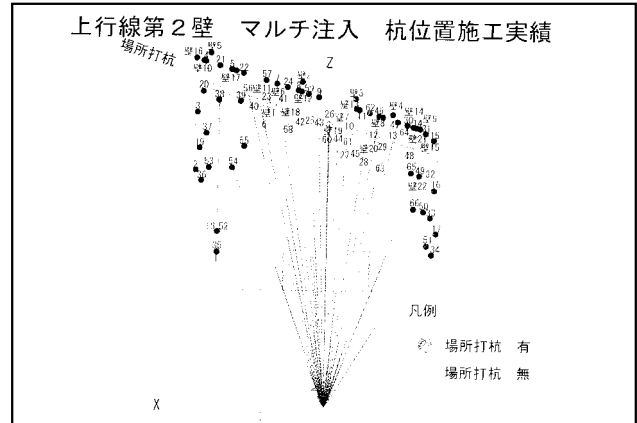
上行線第２壁　マルチ注入　杭位置施工実績

場所打杭

Z

壁16 壁5 壁10 21 5 22 20 壁17 57 24 壁2 38 50 壁11 壁3 3 39 40 23 41 9 壁18 壁1 42 58 34 37 65 壁12 壁14 壁15 壁13 壁9 壁8 壁7 壁22 15 16 壁27 12 29 13 43 63 28 66 60 51 54 53 52 36 26 25 27 70 44 61 42 64 62 48 65 49 壁21 17

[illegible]

凡例

場所打杭　有

場所打杭　無

X